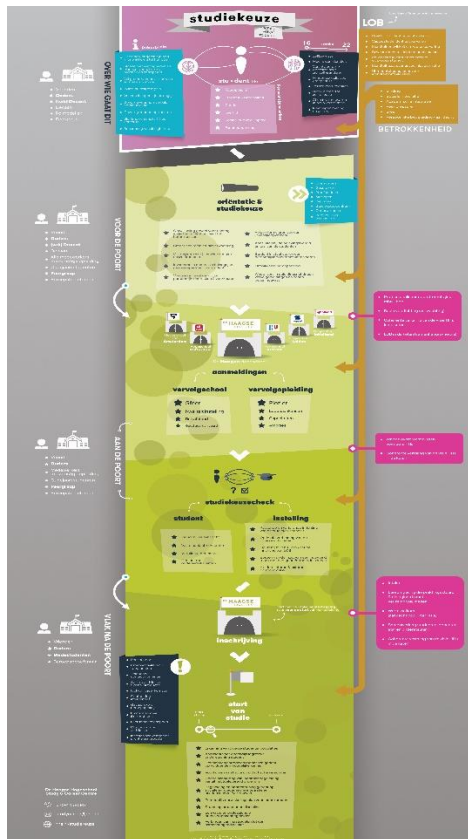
studiekeuze

LOB

student

16 22

OVER WIE GAAT DIT

BETROKKENHEID

oriëntatie & studiekeuze

VOOR DE POORT

HAAGSE

aanmeldingen

vervolgschool

vervolgopleiding

AAN DE POORT

studiekeuzecheck

student

instelling

VLAK NA DE POORT

HAAGSE

inschrijving

start van studie

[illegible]